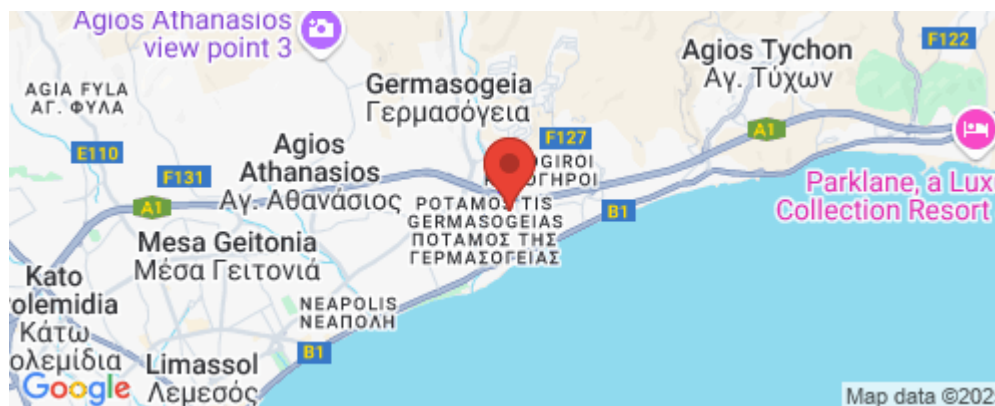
Agios Athanasios view point 3

AGIA FYLA
ΑΓ. ΦΥΛΑ

Germasogeia
Γερμασόγεια

Agios Tychon
Αγ. Τύχων

F122

E110

F127

A1

Agios Athanasios
Αγ. Αθανάσιος

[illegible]GIROI
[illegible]ΓΗΡΟΙ

F131

A1

POTAMOS TIS GERMASOGEIAS
ΠΟΤΑΜΟΣ ΤΗΣ ΓΕΡΜΑΣΟΓΕΙΑΣ

B1

Parklane, a Lux
Collection Resort

Mesa Geitonia
Μέσα Γειτονιά

Kato
olemidia
Κάτω
ολεμίδια

NEAPOLIS
ΝΕΑΠΟΛΗ

B1

Limassol
Λεμεσός

Google

Map data ©202